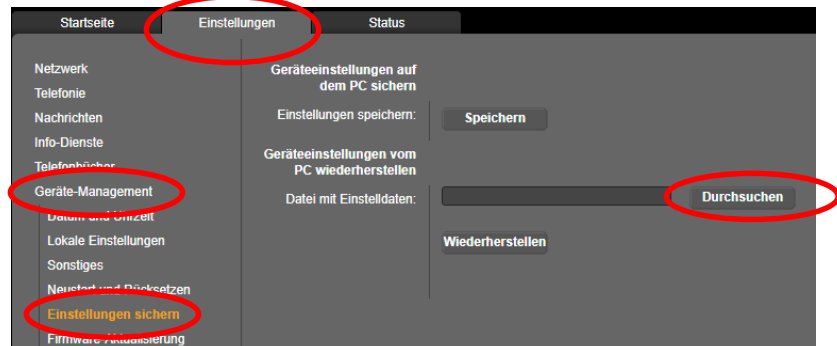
Startseite
Einstellungen
Status

Netzwerk
Telefonie
Nachrichten
Info-Dienste
Telefonbücher
Geräte-Management
Datum und Uhrzeit
Lokale Einstellungen
Sonstiges
Neustart und Rücksetzen
Einstellungen sichern
Firmware-Aktualisierung

Geräteeinstellungen auf dem PC sichern
Einstellungen speichern:
Speichern
Geräteeinstellungen vom PC wiederherstellen
Datei mit Einstelldaten:
Durchsuchen
Wiederherstellen